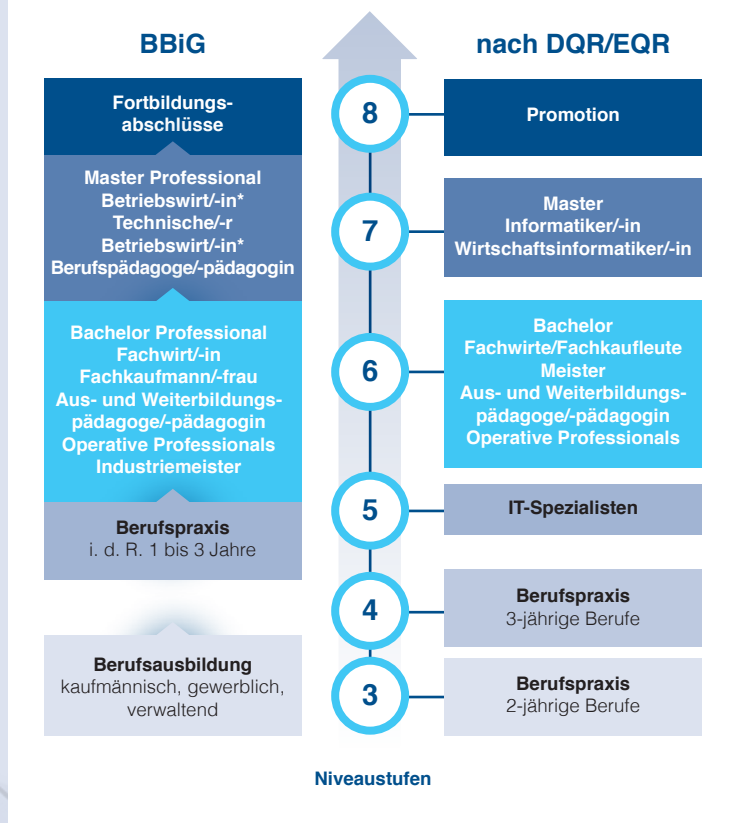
BBiG

nach DQR/EQR

Fortbildungsabschlüsse

Master Professional
Betriebswirt/-in*
Technische/-r
Betriebswirt/-in*
Berufspädagoge/-pädagogin

Bachelor Professional
Fachwirt/-in
Fachkaufmann/-frau
Aus- und Weiterbildungspädagoge/-pädagogin
Operative Professionals
Industriemeister

Berufspraxis
i. d. R. 1 bis 3 Jahre

Berufsausbildung
kaufmännisch, gewerblich, verwaltend

8

7

6

5

4

3

Promotion

Master
Informatiker/-in
Wirtschaftsinformatiker/-in

Bachelor
Fachwirte/Fachkaufleute
Meister
Aus- und Weiterbildungspädagoge/-pädagogin
Operative Professionals

IT-Spezialisten

Berufspraxis
3-jährige Berufe

Berufspraxis
2-jährige Berufe

Niveaustufen